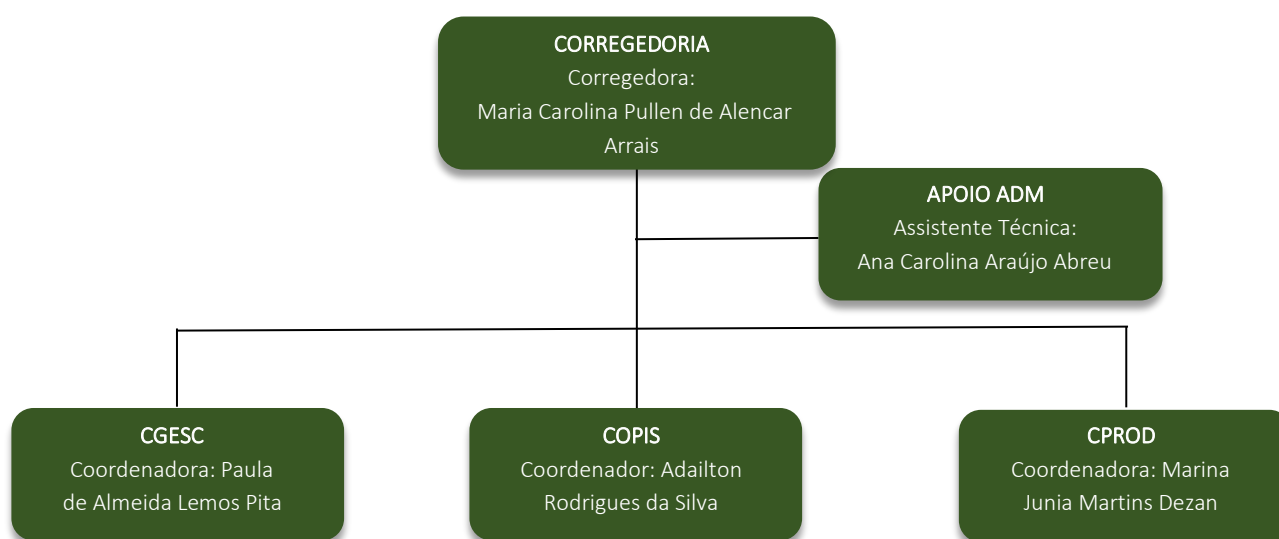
CORREGEDORIA
Corregedora:
Maria Carolina Pullen de Alencar Arrais

APOIO ADM
Assistente Técnica:
Ana Carolina Araújo Abreu

CGESC
Coordenadora: Paula de Almeida Lemos Pita

COPIS
Coordenador: Adailton Rodrigues da Silva

CPROD
Coordenadora: Marina Junia Martins Dezan